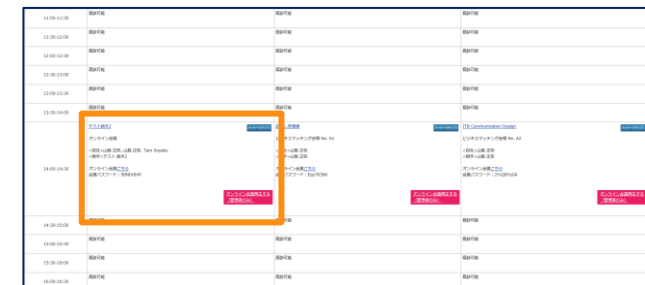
| | | | |
|---|---|---|---|
| 11:00-11:30 | 面談可能 | 面談可能 | 面談可能 |
| 11:30-12:00 | 面談可能 | 面談可能 | 面談可能 |
| 12:00-12:30 | 面談可能 | 面談可能 | 面談可能 |
| 12:30-13:00 | 面談可能 | 面談可能 | 面談可能 |
| 13:00-13:30 | 面談可能 | 面談可能 | 面談可能 |
| 13:30-14:00 | 面談可能 | 面談可能 | 面談可能 |
| 14:00-14:30 | テスト商名 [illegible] オンライン会議 <担当>山形 正敏, 山形 正敏, Taro Toyoku <相手>テスト 商名 オンライン会議こちら 会議パスワード：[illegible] オンライン会議再入する (管理者のみ) 面談可能 | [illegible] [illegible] ビジネスマッチング会場 No. A1 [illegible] 山形 正敏 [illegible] 山形 正敏 オンライン会議こちら 会議パスワード：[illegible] オンライン会議再入する (管理者のみ) | ITB Communication Design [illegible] ビジネスマッチング会場 No. A2 <担当>山形 正敏 <相手>山形 正敏 オンライン会議こちら 会議パスワード：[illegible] オンライン会議再入する (管理者のみ) |
| 14:30-15:00 | 面談可能 | 面談可能 | 面談可能 |
| 15:00-15:30 | 面談可能 | 面談可能 | 面談可能 |
| 15:30-16:00 | 面談可能 | 面談可能 | 面談可能 |
| 16:00-16:30 | 面談可能 | 面談可能 | 面談可能 |